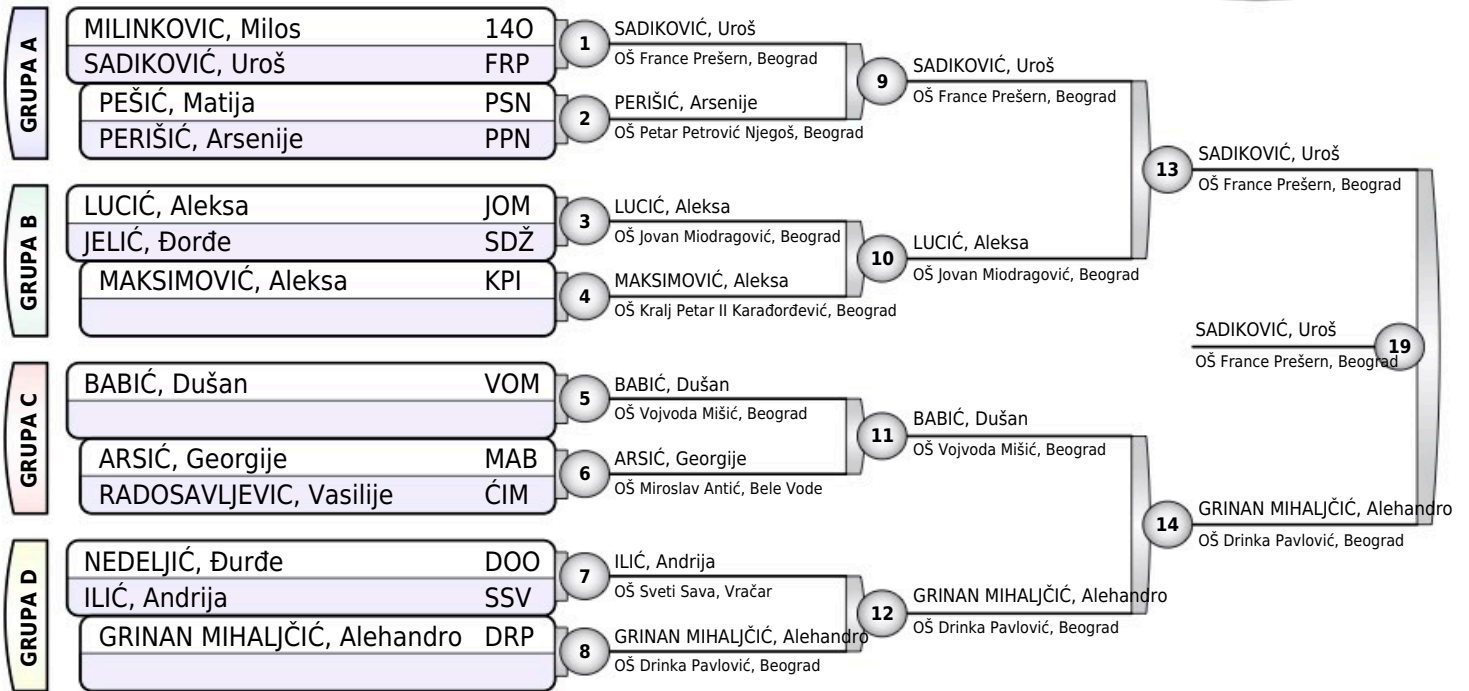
GRUPA A
MILINKOVIC, Milos 14O
SADIKOVIĆ, Uroš FRP
PEŠIĆ, Matija PSN
PERIŠIĆ, Arsenije PPN

GRUPA B
LUCIĆ, Aleksa JOM
JELIĆ, Đorđe SDŽ
MAKSIMOVIĆ, Aleksa KPI

GRUPA C
BABIĆ, Dušan VOM
ARSIĆ, Georgije MAB
RADOSAVLJEVIC, Vasilije ĆIM

GRUPA D
NEDELJIĆ, Đurđe DOO
ILIĆ, Andrija SSV
GRINAN MIHALJČIĆ, Alehandro DRP

1
SADIKOVIĆ, Uroš
OŠ France Prešern, Beograd

2
PERIŠIĆ, Arsenije
OŠ Petar Petrović Njegoš, Beograd

3
LUCIĆ, Aleksa
OŠ Jovan Miodragović, Beograd

4
MAKSIMOVIĆ, Aleksa
OŠ Kralj Petar II Karađorđević, Beograd

5
BABIĆ, Dušan
OŠ Vojvoda Mišić, Beograd

6
ARSIĆ, Georgije
OŠ Miroslav Antić, Bele Vode

7
ILIĆ, Andrija
OŠ Sveti Sava, Vračar

8
GRINAN MIHALJČIĆ, Alehandro
OŠ Drinka Pavlović, Beograd

9
SADIKOVIĆ, Uroš
OŠ France Prešern, Beograd

10
LUCIĆ, Aleksa
OŠ Jovan Miodragović, Beograd

11
BABIĆ, Dušan
OŠ Vojvoda Mišić, Beograd

12
GRINAN MIHALJČIĆ, Alehandro
OŠ Drinka Pavlović, Beograd

13
SADIKOVIĆ, Uroš
OŠ France Prešern, Beograd

14
GRINAN MIHALJČIĆ, Alehandro
OŠ Drinka Pavlović, Beograd

19
SADIKOVIĆ, Uroš
OŠ France Prešern, Beograd